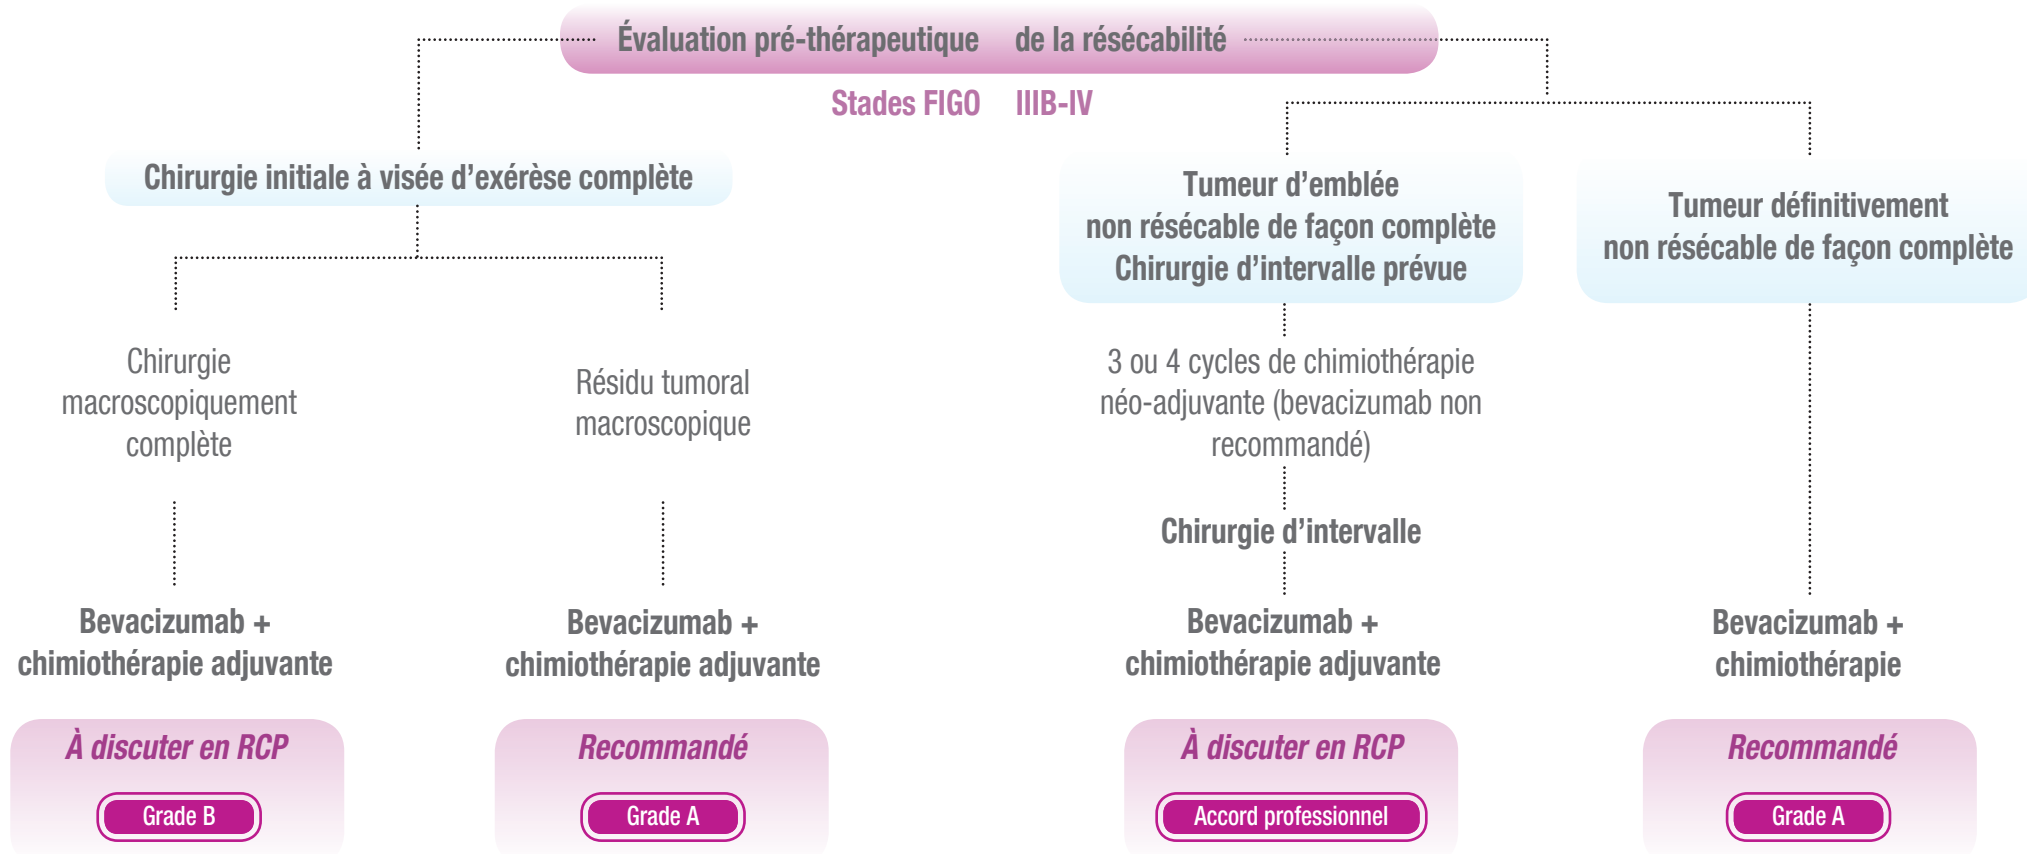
Évaluation pré-thérapeutique de la résécabilité

Stades FIGO IIIB-IV

Chirurgie initiale à visée d'exérèse complète

Chirurgie macroscopiquement complète

Bevacizumab + chimiothérapie adjuvante

À discuter en RCP

Grade B

Résidu tumoral macroscopique

Bevacizumab + chimiothérapie adjuvante

Recommandé

Grade A

Tumeur d'emblée non résécable de façon complète Chirurgie d'intervalle prévue

3 ou 4 cycles de chimiothérapie néo-adjuvante (bevacizumab non recommandé)

Chirurgie d'intervalle

Bevacizumab + chimiothérapie adjuvante

À discuter en RCP

Accord professionnel

Tumeur définitivement non résécable de façon complète

Bevacizumab + chimiothérapie

Recommandé

Grade A